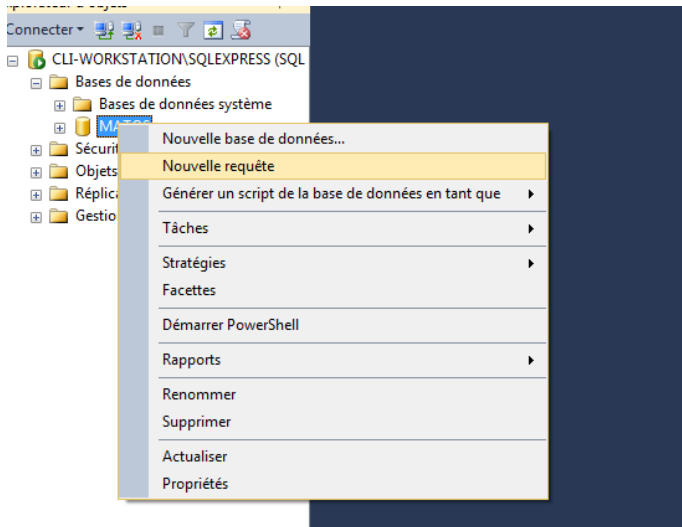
Connecter
CLI-WORKSTATION\SQLEXPRESS (SQL
Bases de données
Bases de données système
MA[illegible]
Sécurit
Objets
Réplic
Gestio
Nouvelle base de données...
Nouvelle requête
Générer un script de la base de données en tant que
Tâches
Stratégies
Facettes
Démarrer PowerShell
Rapports
Renommer
Supprimer
Actualiser
Propriétés